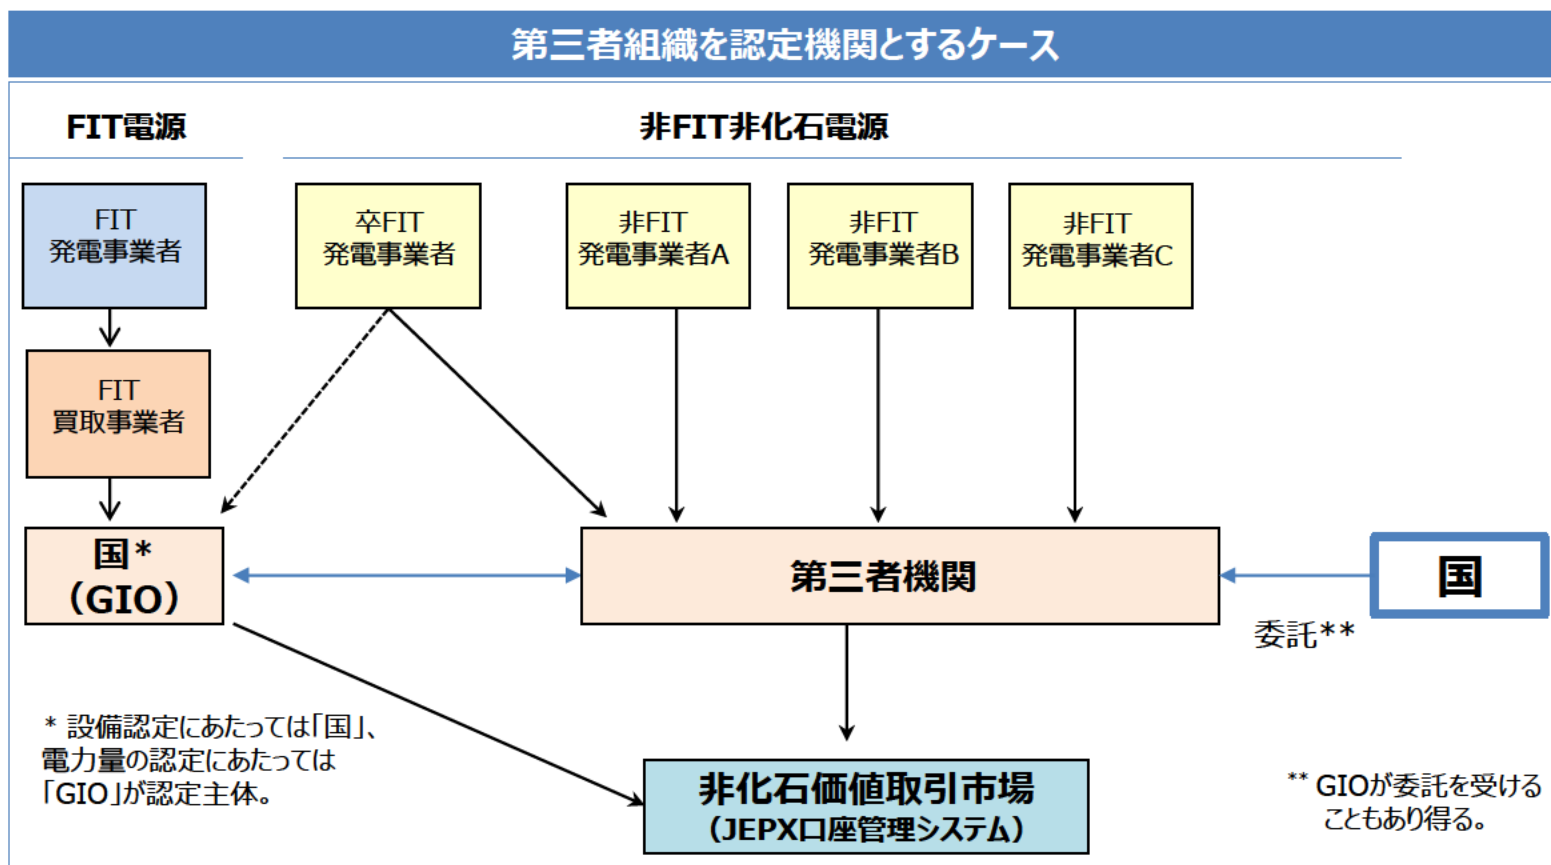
第三者組織を認定機関とするケース

FIT電源

非FIT非化石電源

FIT
発電事業者

卒FIT
発電事業者

非FIT
発電事業者A

非FIT
発電事業者B

非FIT
発電事業者C

FIT
買取事業者

国*
(GIO)

第三者機関

国

委託**

* 設備認定にあたっては「国」、電力量の認定にあたっては「GIO」が認定主体。

非化石価値取引市場
(JEPX口座管理システム)

** GIOが委託を受けることもあり得る。